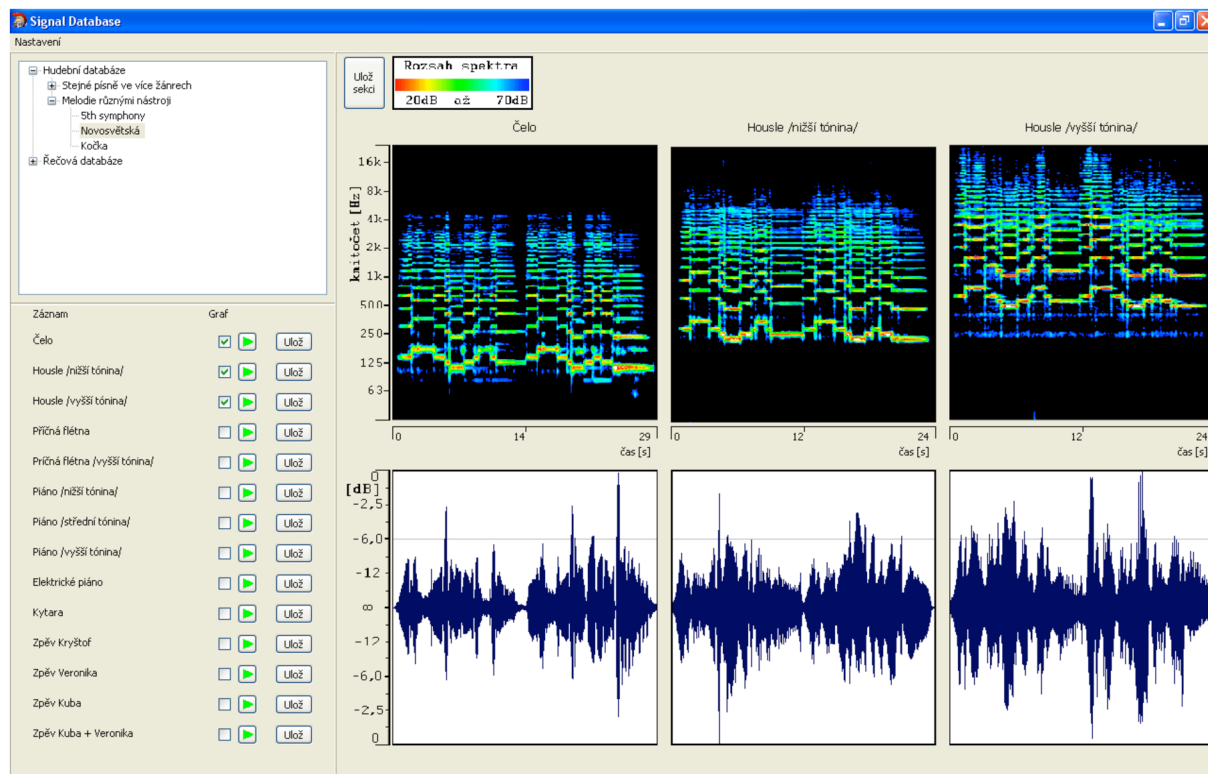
Signal Database

Nastavení

Hudební databáze
Stejné písně ve více žánrech
Melodie různými nástroji
5th symphony
Novosvětská
Kočka
Řečová databáze

Ulož sekci

Rozsah spektra
20dB až 70dB

Čelo
Housle /nižší tónina/
Housle /vyšší tónina/

kmitočet [Hz]
16k
8k
4k
2k
1k
500
250
125
63

0 14 29
čas [s]
0 12 24
čas [s]
0 12 24
čas [s]

[dB]
0
-2,5
-6,0
-12
∞
-12
-6,0
-2,5
0

| Záznam | Graf | |
|---|---|---|
| Čelo | ☑ ▶ | Ulož |
| Housle /nižší tónina/ | ☑ ▶ | Ulož |
| Housle /vyšší tónina/ | ☑ ▶ | Ulož |
| Příčná flétna | ☐ ▶ | Ulož |
| Příčná flétna /vyšší tónina/ | ☐ ▶ | Ulož |
| Piáno /nižší tónina/ | ☐ ▶ | Ulož |
| Piáno /střední tónina/ | ☐ ▶ | Ulož |
| Piáno /vyšší tónina/ | ☐ ▶ | Ulož |
| Elektrické piáno | ☐ ▶ | Ulož |
| Kytara | ☐ ▶ | Ulož |
| Zpěv Kryštof | ☐ ▶ | Ulož |
| Zpěv Veronika | ☐ ▶ | Ulož |
| Zpěv Kuba | ☐ ▶ | Ulož |
| Zpěv Kuba + Veronika | ☐ ▶ | Ulož |